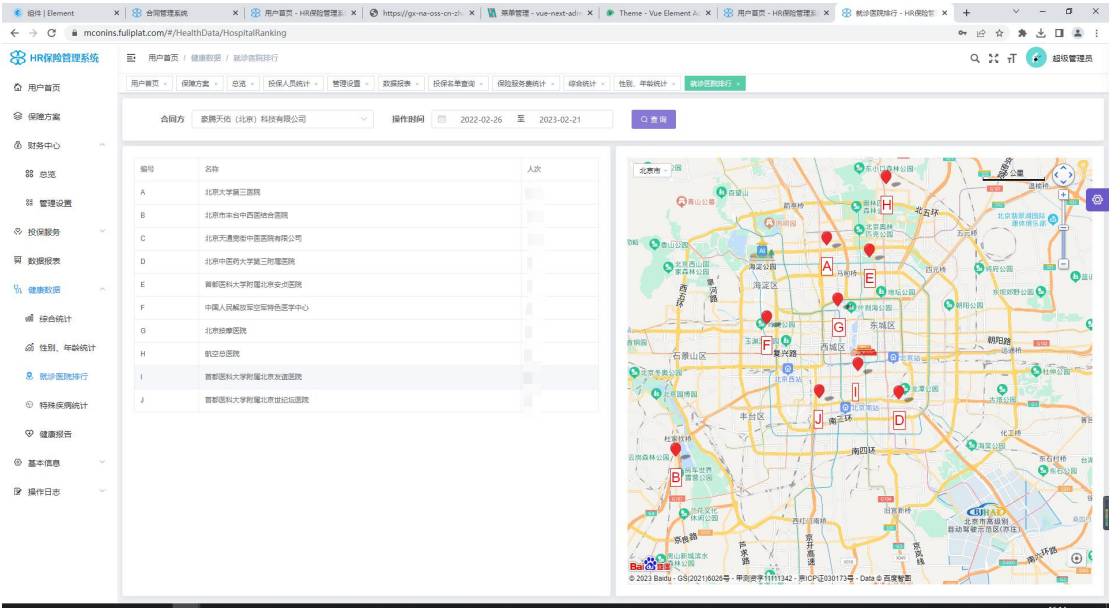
组件 | Element | 合同管理系统 | 用户首页 - HR保险管理系 | https://gx-na-oss-cn-zh | 菜单管理 - vue-next-adm | Theme - Vue Element A | 用户首页 - HR保险管理系 | 就诊医院排行 - HR保险管

mconins.fulplat.com/#/HealthData/HospitalRanking

HR保险管理系统

用户首页 / 健康数据 / 就诊医院排行

超级管理员

用户首页 | 保障方案 | 总览 | 投保人员统计 | 管理设置 | 数据报表 | 投保名单查询 | 保险服务费统计 | 综合统计 | 性别、年龄统计 | 就诊医院排行

用户首页
保障方案
财务中心
总览
管理设置
投保服务
数据报表
健康数据
综合统计
性别、年龄统计
就诊医院排行
特殊疾病统计
健康报告
基本信息
操作日志

合同方 豪腾天佑（北京）科技有限公司
操作时间 2022-02-26 至 2023-02-21
查询

| 编号 | 名称 | 人次 |
|---|---|---|
| A | 北京大学第三医院 | |
| B | 北京市丰台中西医结合医院 | |
| C | 北京天通苑中西医结合医院有限公司 | |
| D | 北京中医药大学第三附属医院 | |
| E | 首都医科大学附属北京安贞医院 | |
| F | 中国人民解放军空军特色医学中心 | |
| G | 北京按摩医院 | |
| H | 航空总医院 | |
| I | 首都医科大学附属北京友谊医院 | |
| J | 首都医科大学附属北京世纪坛医院 | |

北京市
公里
H A E G F I J D B
北五环 海淀区 西城区 东城区 朝阳区 石景山区 丰台区 复兴路 朝阳路 南三环 南四环 四元桥 北京西站 北京南站 杜家坎桥 北京市高级别自动驾驶示范区(亦庄)
© 2023 Baidu - GS(2021)6026号 - 甲测资字1111342 - 京ICP证030173号 - Data © 百度智图